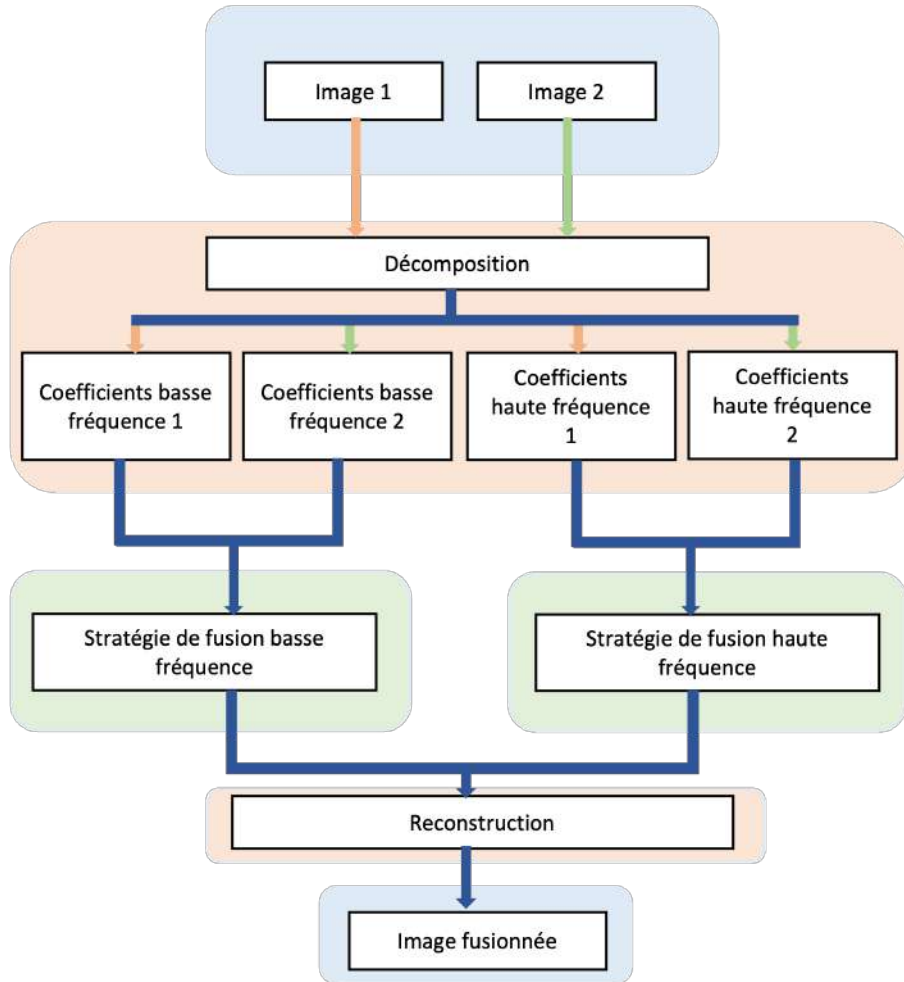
Image 1

Image 2

Décomposition

Coefficients basse fréquence 1

Coefficients basse fréquence 2

Coefficients haute fréquence 1

Coefficients haute fréquence 2

Stratégie de fusion basse fréquence

Stratégie de fusion haute fréquence

Reconstruction

Image fusionnée